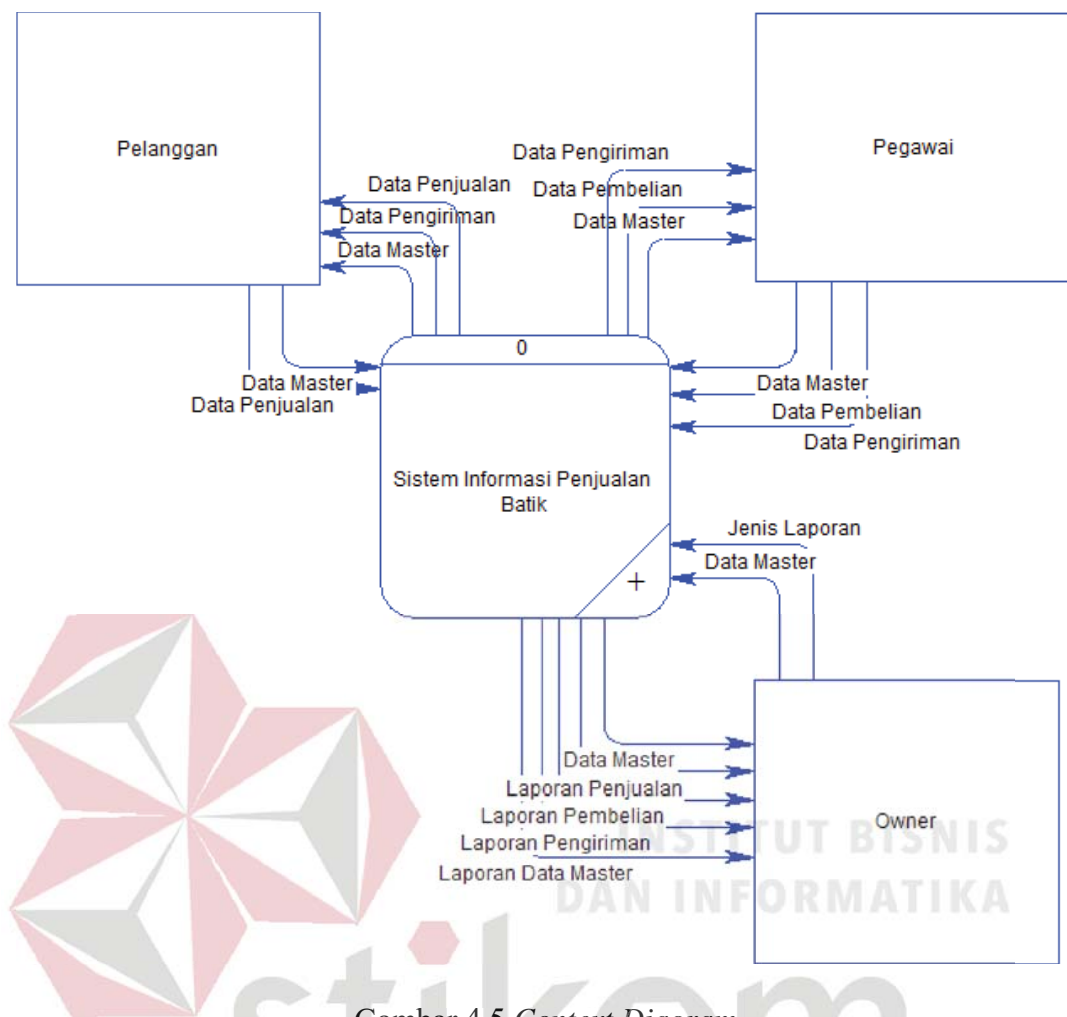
Pelanggan

Pegawai

Data Pengiriman
Data Pembelian
Data Master

Data Penjualan
Data Pengiriman
Data Master

0

Data Master
Data Penjualan

Data Master
Data Pembelian
Data Pengiriman

Sistem Informasi Penjualan Batik

Jenis Laporan
Data Master

Data Master
Laporan Penjualan
Laporan Pembelian
Laporan Pengiriman
Laporan Data Master

Owner

INSTITUT BISNIS
DAN INFORMATIKA

stikom

Gambar 4.5 Context Diagram